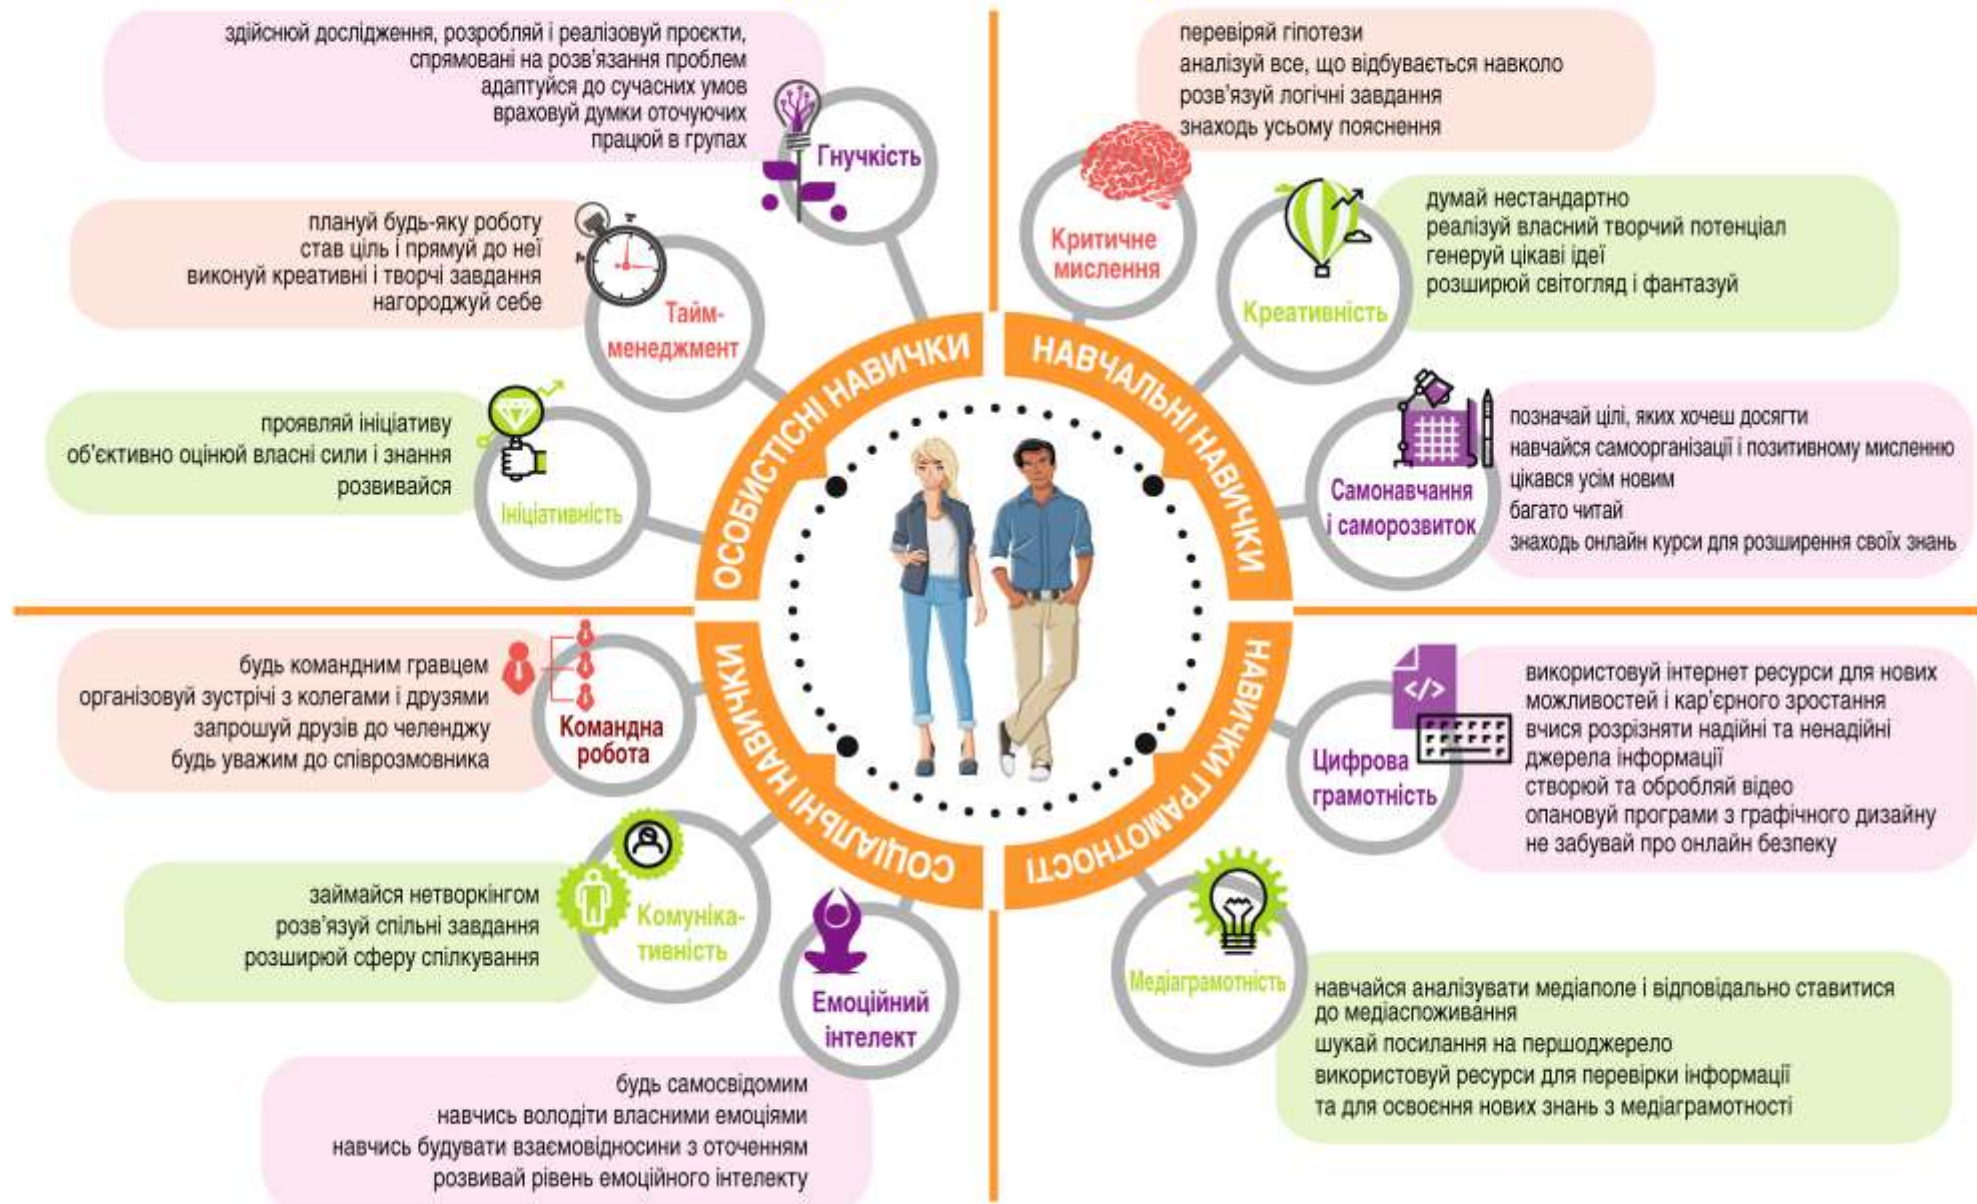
здійснюй дослідження, розробляй і реалізовуй проєкти, спрямовані на розв'язання проблем
адаптуйся до сучасних умов
враховуй думки оточуючих
працюй в групах

Гнучкість

перевіряй гіпотези
аналізуй все, що відбувається навколо
розв'язуй логічні завдання
знаходь усьому пояснення

Критичне мислення

плануй будь-яку роботу
став ціль і прямуй до неї
виконуй креативні і творчі завдання
нагороджуй себе

Тайм-менеджмент

думай нестандартно
реалізуй власний творчий потенціал
генеруй цікаві ідеї
розширюй світогляд і фантазуй

Креативність

ОСОБИСТІСНІ НАВИЧКИ

НАВЧАЛЬНІ НАВИЧКИ

проявляй ініціативу
об'єктивно оцінюй власні сили і знання
розвивайся

Ініціативність

позначай цілі, яких хочеш досягти
навчайся самоорганізації і позитивному мисленню
цікався усім новим
багато читай
знаходь онлайн курси для розширення своїх знань

Самонавчання і саморозвиток

будь командним гравцем
організовуй зустрічі з колегами і друзями
запрошуй друзів до челенджу
будь уважим до співрозмовника

Командна робота

СОЦІАЛЬНІ НАВИЧКИ

НАВИЧКИ ГРАМОТНОСТІ

використовуй інтернет ресурси для нових можливостей і кар'єрного зростання
вчися розрізняти надійні та ненадійні джерела інформації
створюй та обробляй відео
опановуй програми з графічного дизайну
не забувай про онлайн безпеку

Цифрова грамотність

займайся нетворкінгом
розв'язуй спільні завдання
розширюй сферу спілкування

Комуніка-тивність

Емоційний інтелект

Медіаграмотність

навчайся аналізувати медіаполе і відповідально ставитися до медіаспоживання
шукай посилання на першоджерело
використовуй ресурси для перевірки інформації
та для освоєння нових знань з медіаграмотності

будь самосвідомим
навчись володіти власними емоціями
навчись будувати взаємовідносини з оточенням
розвивай рівень емоційного інтелекту